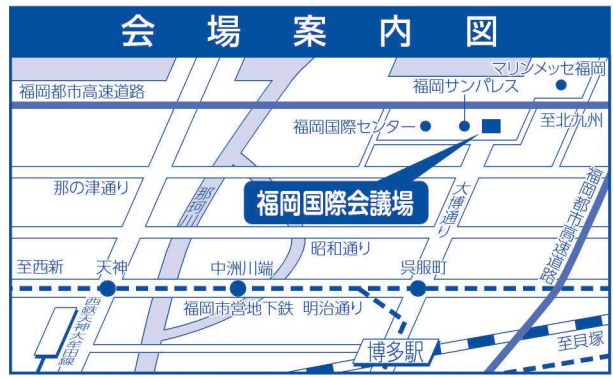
会場案内図

マリンメッセ福岡
福岡サンパレス
福岡都市高速道路
福岡国際センター
至北九州
那の津通り
那珂川
福岡国際会議場
大博通り
福岡都市高速道路
昭和通り
至西新
天神
中洲川端
呉服町
西鉄大牟田線
福岡市営地下鉄
明治通り
博多駅
至貝塚